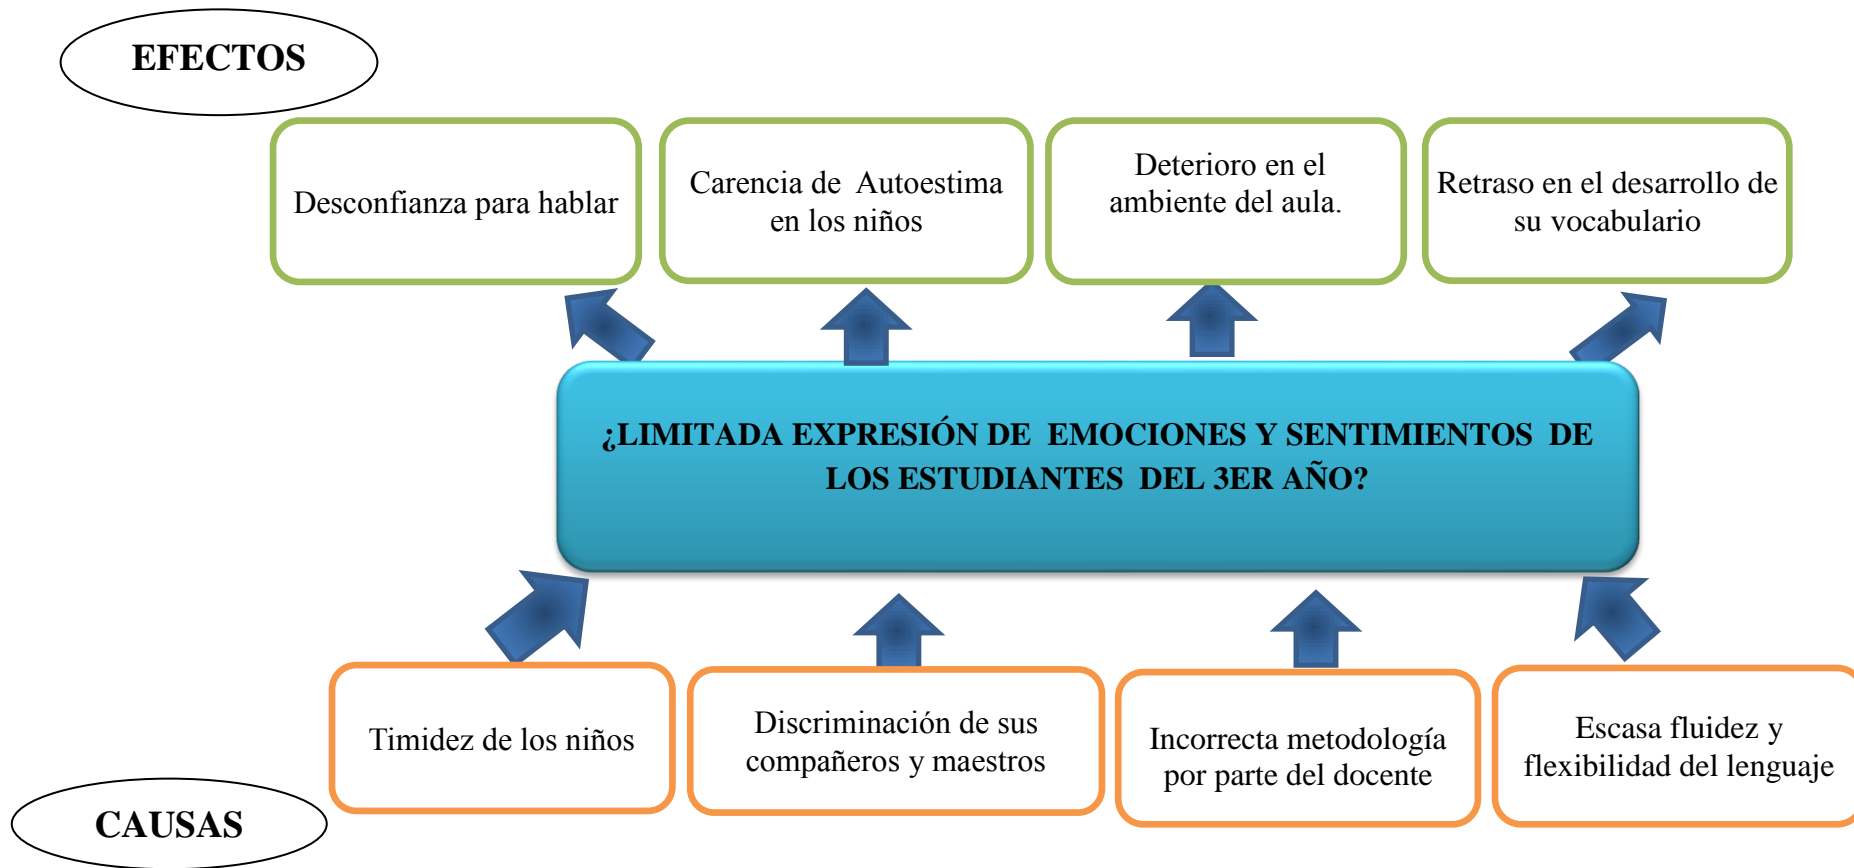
EFECTOS

Desconfianza para hablar

Carencia de Autoestima en los niños

Deterioro en el ambiente del aula.

Retraso en el desarrollo de su vocabulario

¿LIMITADA EXPRESIÓN DE EMOCIONES Y SENTIMIENTOS DE LOS ESTUDIANTES DEL 3ER AÑO?

Timidez de los niños

Discriminación de sus compañeros y maestros

Incorrecta metodología por parte del docente

Escasa fluidez y flexibilidad del lenguaje

CAUSAS